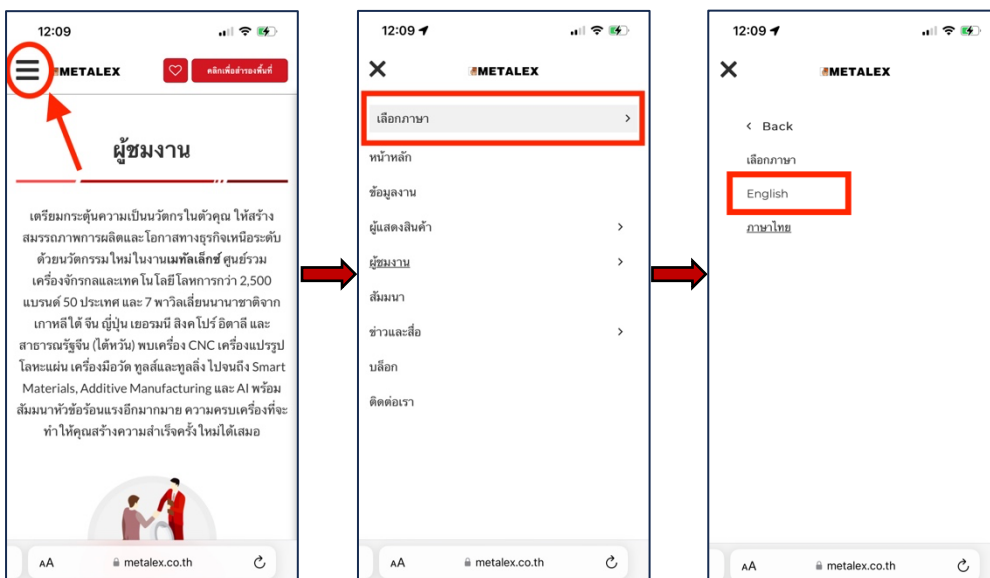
12:09

METALEX

คลิกเพื่อสำรองพื้นที่

ผู้ชมงาน

เตรียมกระตุ้นความเป็นนวัตกรในตัวคุณ ให้สร้างสมรรถภาพการผลิตและโอกาสทางธุรกิจเหนือระดับ ด้วยนวัตกรรมใหม่ในงานเมทัลเล็กซ์ ศูนย์รวมเครื่องจักรกลและเทคโนโลยีโลหการกว่า 2,500 แบรนด์ 50 ประเทศ และ 7 พาวิลเลี่ยนนานาชาติจาก เกาหลีใต้ จีน ญี่ปุ่น เยอรมนี สิงคโปร์ อิตาลี และ สาธารณรัฐจีน (ไต้หวัน) พบเครื่อง CNC เครื่องแปรรูปโลหะแผ่น เครื่องมือวัด ทูลส์และทูลลิ่ง ไปจนถึง Smart Materials, Additive Manufacturing และ AI พร้อมสัมมนาหัวข้อร้อนแรงอีกมากมาย ความครบเครื่องที่จะทำให้คุณสร้างความสำเร็จครั้งใหม่ได้เสมอ

AA metalex.co.th

12:09

METALEX

เลือกภาษา

หน้าหลัก

ข้อมูลงาน

ผู้แสดงสินค้า

ผู้ชมงาน

สัมมนา

ข่าวและสื่อ

บล็อก

ติดต่อเรา

AA metalex.co.th

12:09

METALEX

Back

เลือกภาษา

English

ภาษาไทย

AA metalex.co.th